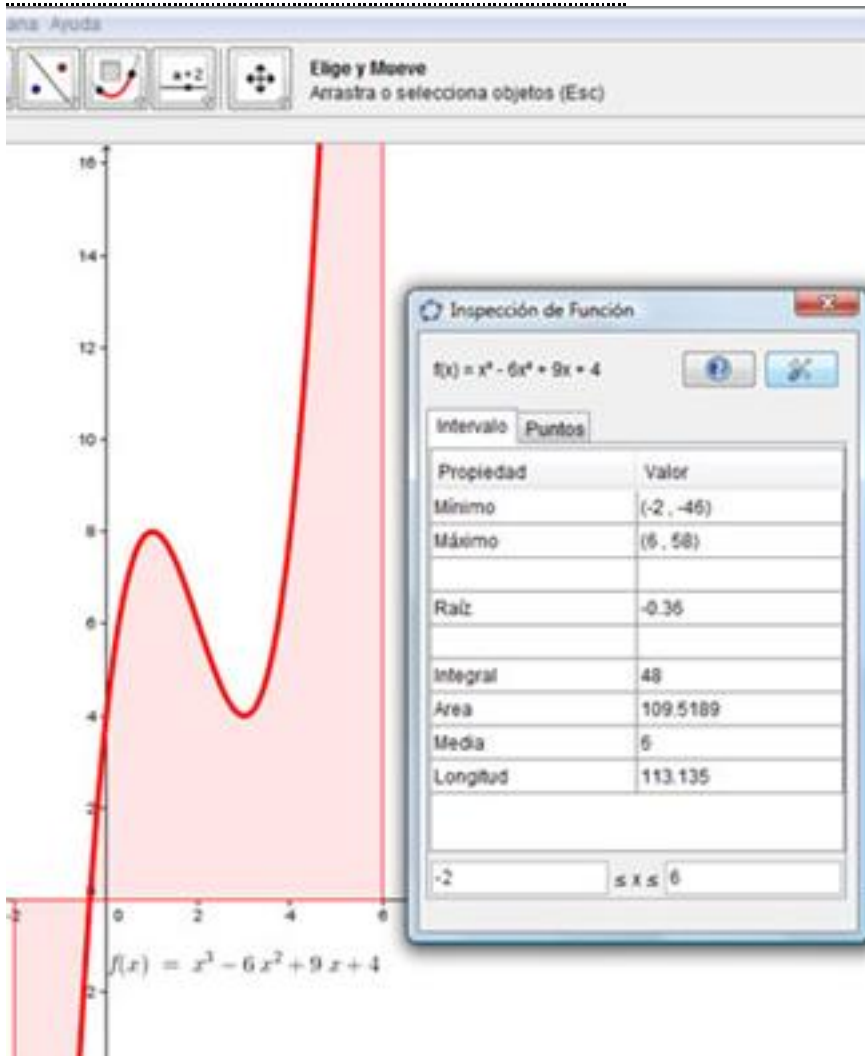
ana Ayuda

a=2

Elige y Mueve
Arrastra o selecciona objetos (Esc)

16
14
12
10
8
6
4
2
-2
0
2
4
6
2

$f(x) = x^3 - 6x^2 + 9x + 4$

Inspección de Función

f(x) = x³ - 6x² + 9x + 4

Intervalo | Puntos

| Propiedad | Valor |
|---|---|
| Mínimo | (-2 , -46) |
| Máximo | (6 , 58) |
| | |
| Raíz | -0.36 |
| | |
| Integral | 48 |
| Area | 109.5189 |
| Media | 6 |
| Longitud | 113.135 |

-2 ≤ x ≤ 6